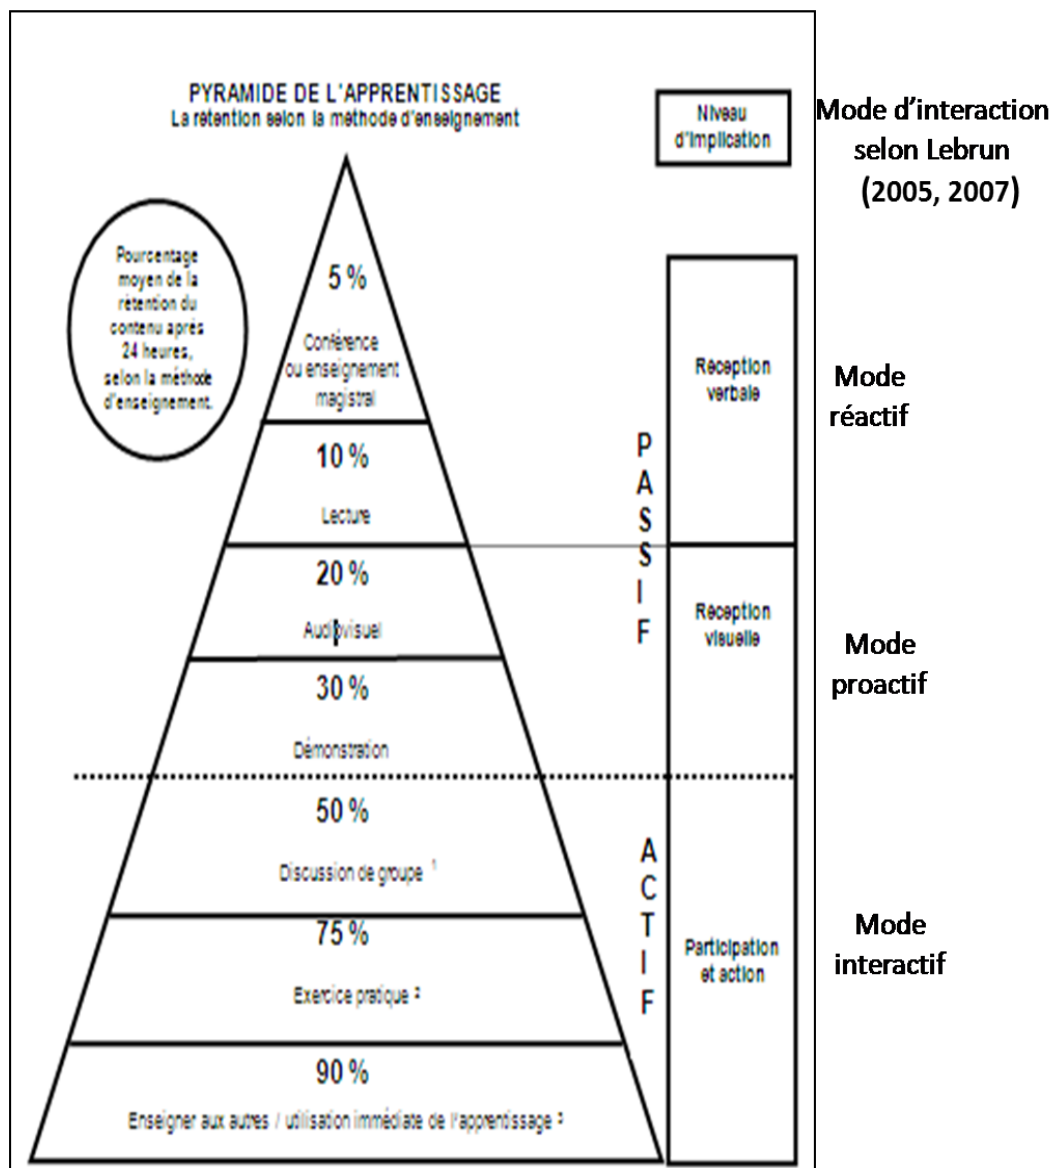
PYRAMIDE DE L'APPRENTISSAGE
La rétention selon la méthode d'enseignement

Niveau d'implication

Mode d'interaction selon Lebrun (2005, 2007)

Pourcentage moyen de la rétention du contenu après 24 heures, selon la méthode d'enseignement.

5 %
Conférence ou enseignement magistral

10 %
Lecture

20 %
Audiovisuel

30 %
Démonstration

50 %
Discussion de groupe ¹

75 %
Exercice pratique ²

90 %
Enseigner aux autres / utilisation immédiate de l'apprentissage ³

P A S S I F

A C T I F

Réception verbale

Réception visuelle

Participation et action

Mode réactif

Mode proactif

Mode interactif